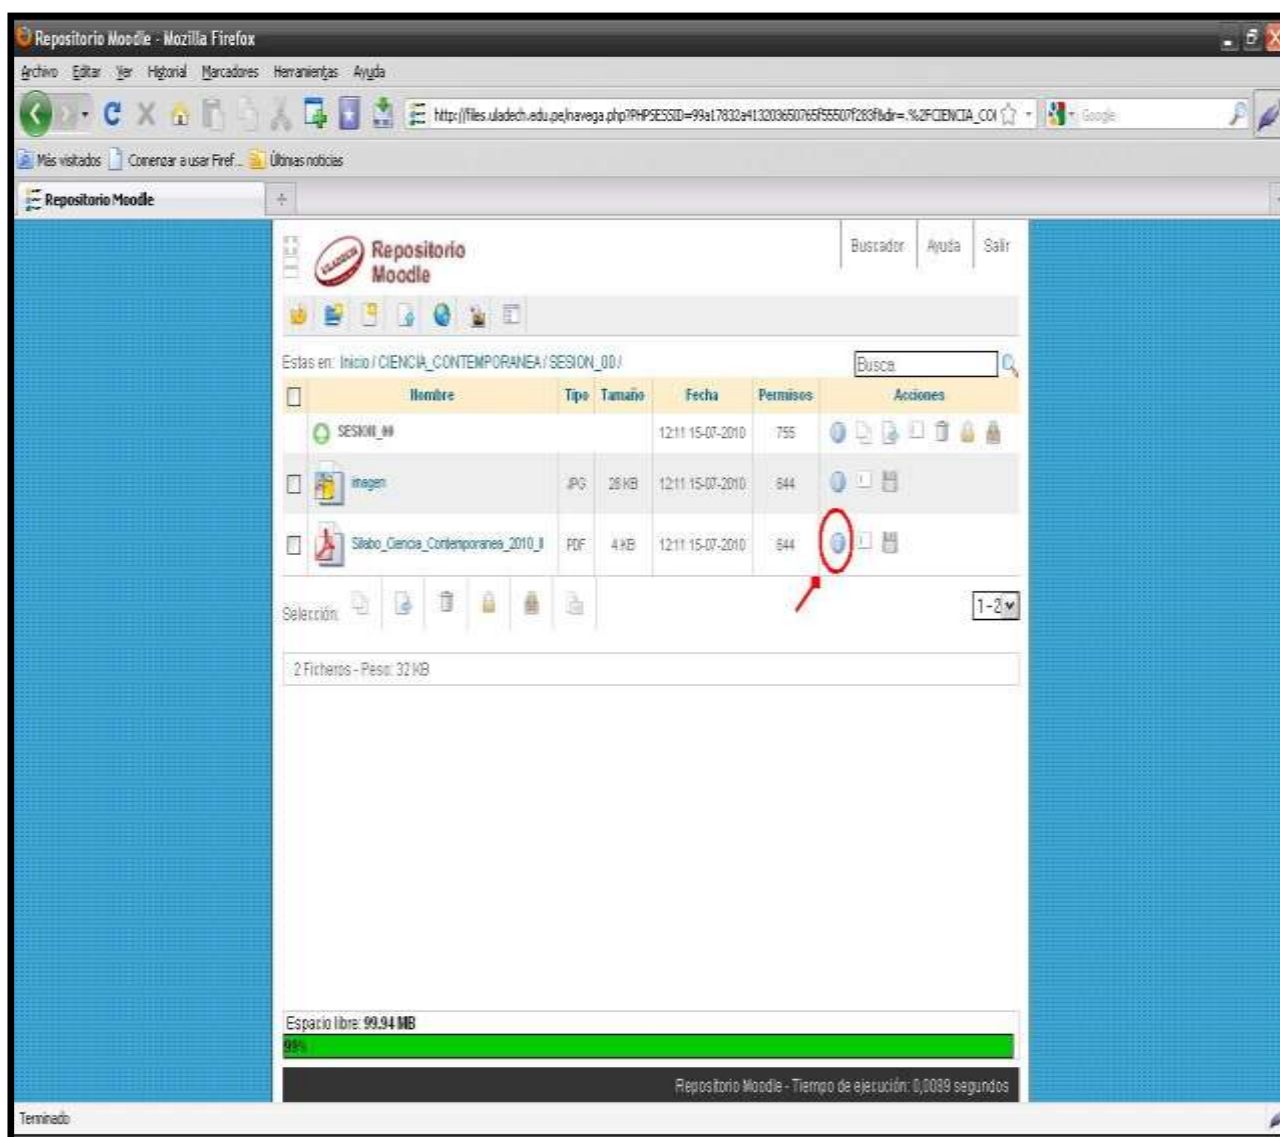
Repositorio Moodle - Mozilla Firefox

Archivo Editar Ver Historial Marcadores Herramientas Ayuda

http://files.uladech.edu.pe/navega.php?PHPSESSID=93a17832a413203650765f55507f283f&dir=.%2FCIENCIA_CO

Google

Más visitados Comenzar a usar Firef... Últimas noticias

Repositorio Moodle

Repositorio Moodle

Buscador Ayuda Salir

Estas en: Inicio / CIENCIA_CONTEMPORANEA / SESION_00 /

Busca

| | Nombre | Tipo | Tamaño | Fecha | Permisos | Acciones |
|---|---|---|---|---|---|---|
| | SESION_00 | | | 12:11 15-07-2010 | 755 | |
| | imagen | JPG | 28 KB | 12:11 15-07-2010 | 644 | |
| | Silabo_Ciencia_Contemporanea_2010_I | PDF | 4 KB | 12:11 15-07-2010 | 644 | |

Selección:

1-2

2 Ficheros - Peso: 32 KB

Espacio libre: 99.94 MB

99%

Repositorio Moodle - Tiempo de ejecución: 0,0089 segundos

Terminado